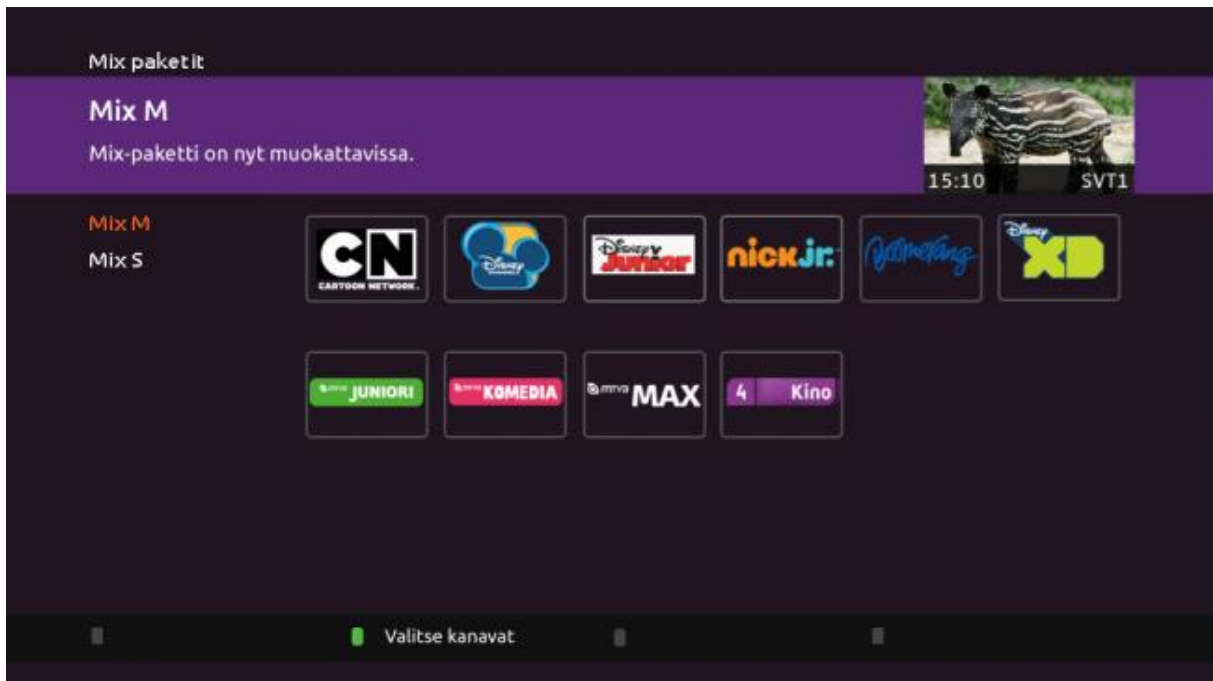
Mix paketit

Mix M

Mix-paketti on nyt muokattavissa.

15:10 SVT1

Mix M
Mix S

CN CARTOON NETWORK

Disney Channel

Disney Junior

nick jr.

Boomerang

Disney XD

mtv JUNIORI

mtv KOMEDIA

mtv MAX

4 Kino

Valitse kanavat